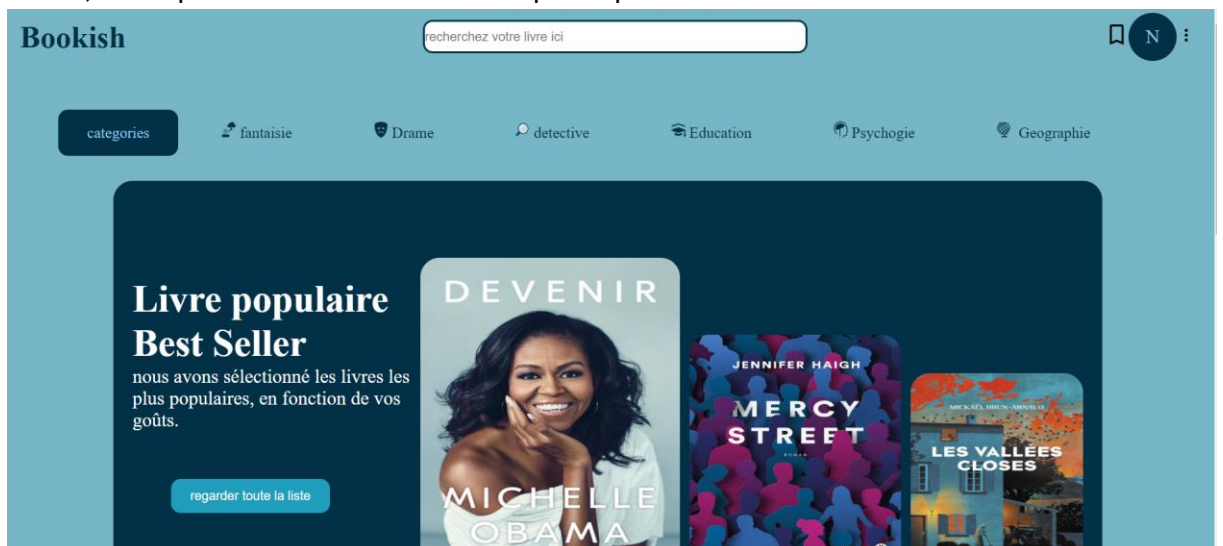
Bookish

recherchez votre livre ici

N

categories
fantaisie
Drame
detective
Education
Psychogie
Geographie

Livre populaire Best Seller
nous avons sélectionné les livres les plus populaires, en fonction de vos goûts.

regarder toute la liste

DEVENIR
MICHELLE OBAMA

JENNIFER HAIGH
MERCY STREET
ROMAN

MICKAËL BRUN-ARNAUD
LES VALLÉES CLOSES